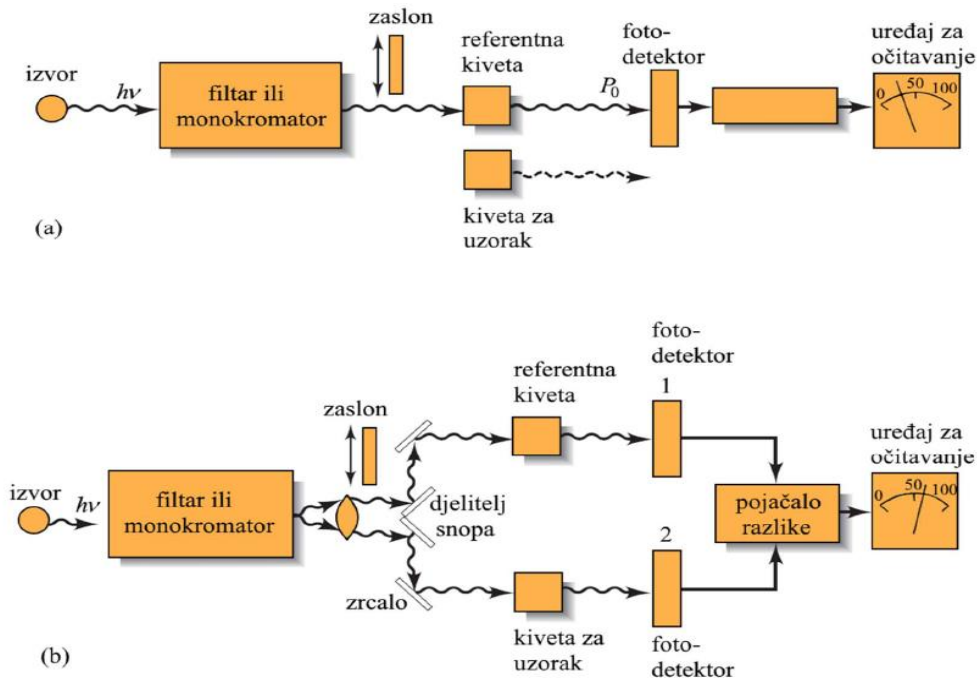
izvor
$h\nu$
filtar ili monokromator
zaslon
referentna kiveta
$P_0$
foto-detektor
uređaj za očitavanje
0 50 100
kiveta za uzorak
(a)

foto-detektor
1
referentna kiveta
zaslon
uređaj za očitavanje
izvor
$h\nu$
filtar ili monokromator
djelitelj snopa
pojačalo razlike
0 50 100
2
zrcalo
kiveta za uzorak
foto-detektor
(b)